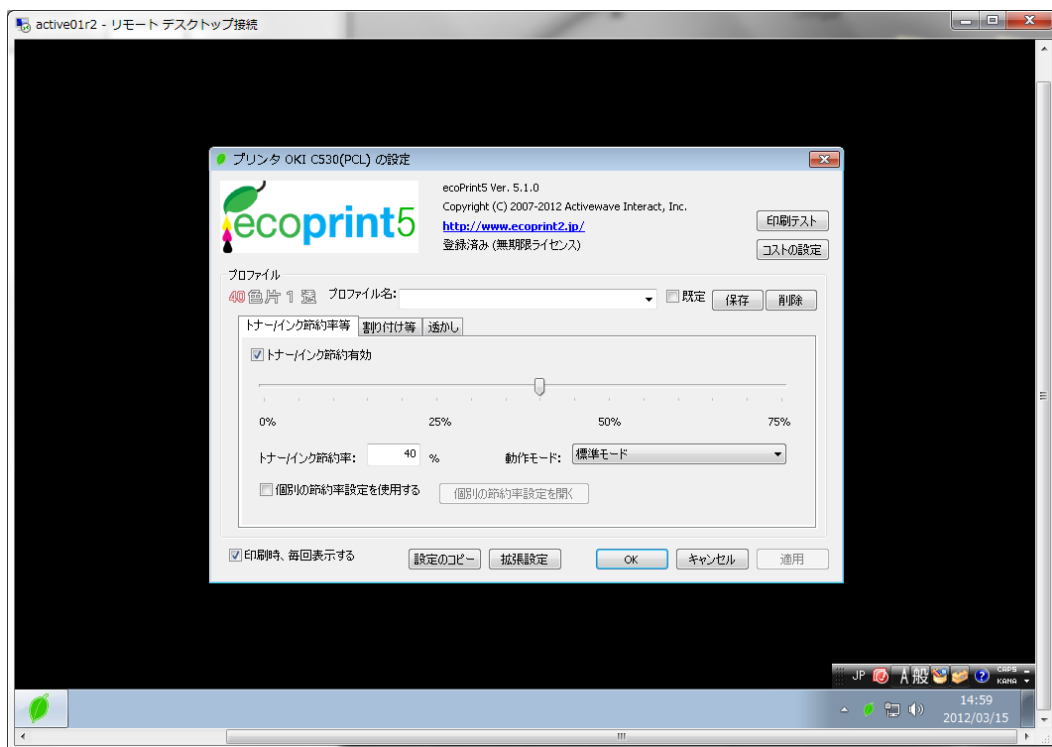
active01r2 - リモート デスクトップ接続

プリンタ OKI C530(PCL) の設定

ecoprint5

ecoPrint5 Ver. 5.1.0
Copyright (C) 2007-2012 Activewave Interact, Inc.
http://www.ecoprint2.jp/
登録済み (無期限ライセンス)

印刷テスト
コストの設定

プロファイル
40 色片 1 選
プロファイル名:
既定
保存
削除

トナー/インク節約率等
割り付け等
透かし

トナー/インク節約有効

0%
25%
50%
75%

トナー/インク節約率: 40 %
動作モード: 標準モード

個別の節約率設定を使用する
個別の節約率設定を開く

印刷時、毎回表示する
設定のコピー
拡張設定
OK
キャンセル
適用

JP
A 般
CAPS
KANA
14:59
2012/03/15